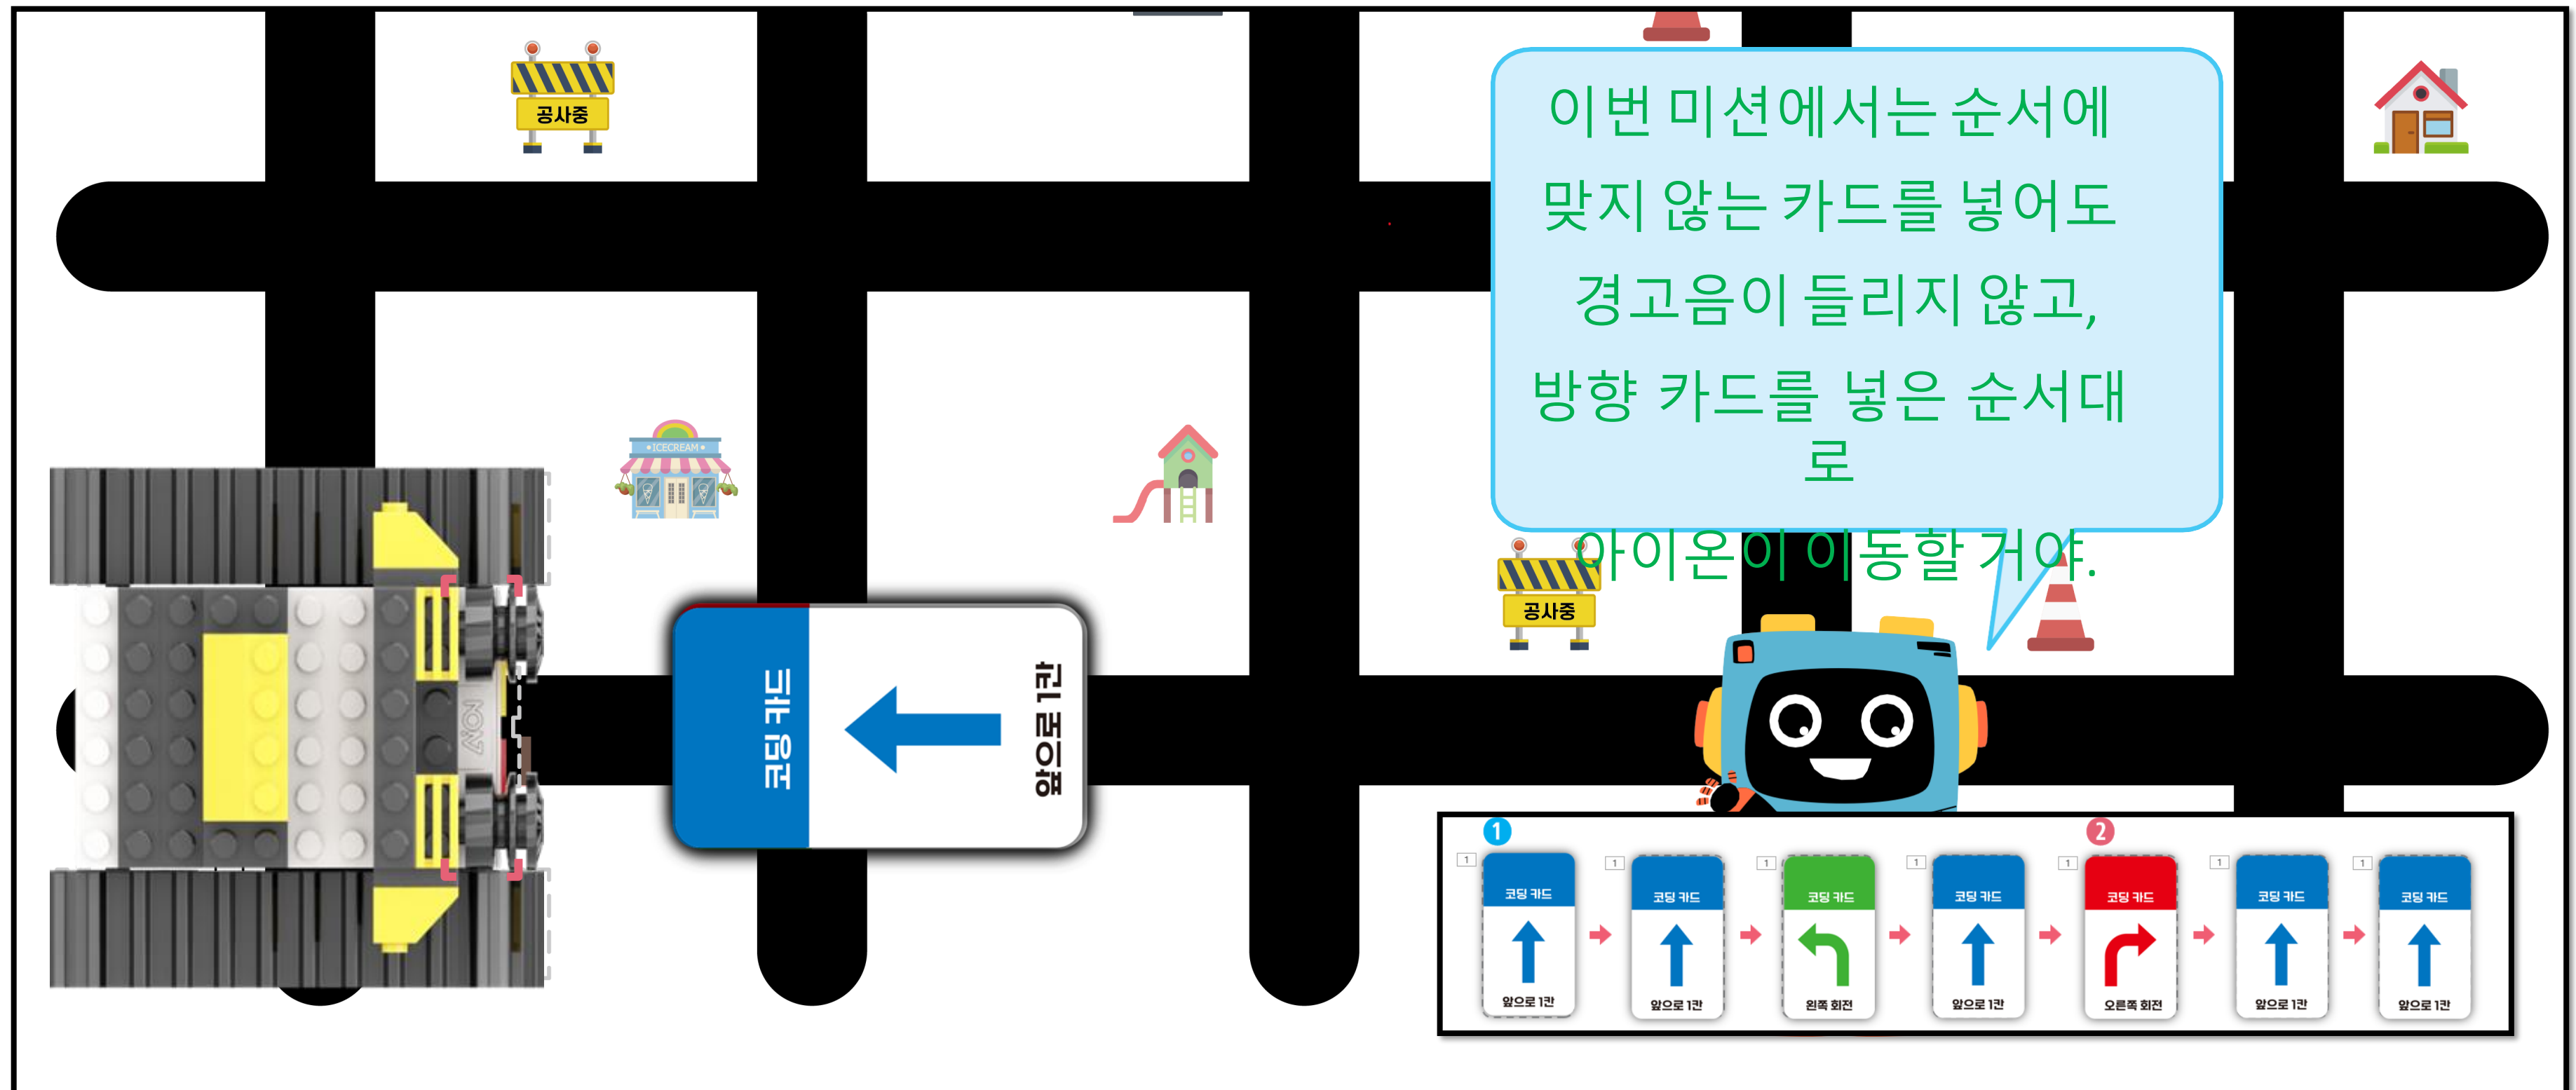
공사중

이번 미션에서는 순서에 맞지 않는 카드를 넣어도 경고음이 들리지 않고, 방향 카드를 넣은 순서대로 아이온이 이동할 거야.

ICECREAM

공사중

코딩 카드
앞으로 1칸

AION

1
2

1 코딩 카드 앞으로 1칸
1 코딩 카드 앞으로 1칸
1 코딩 카드 왼쪽 회전
1 코딩 카드 앞으로 1칸
1 코딩 카드 오른쪽 회전
1 코딩 카드 앞으로 1칸
1 코딩 카드 앞으로 1칸